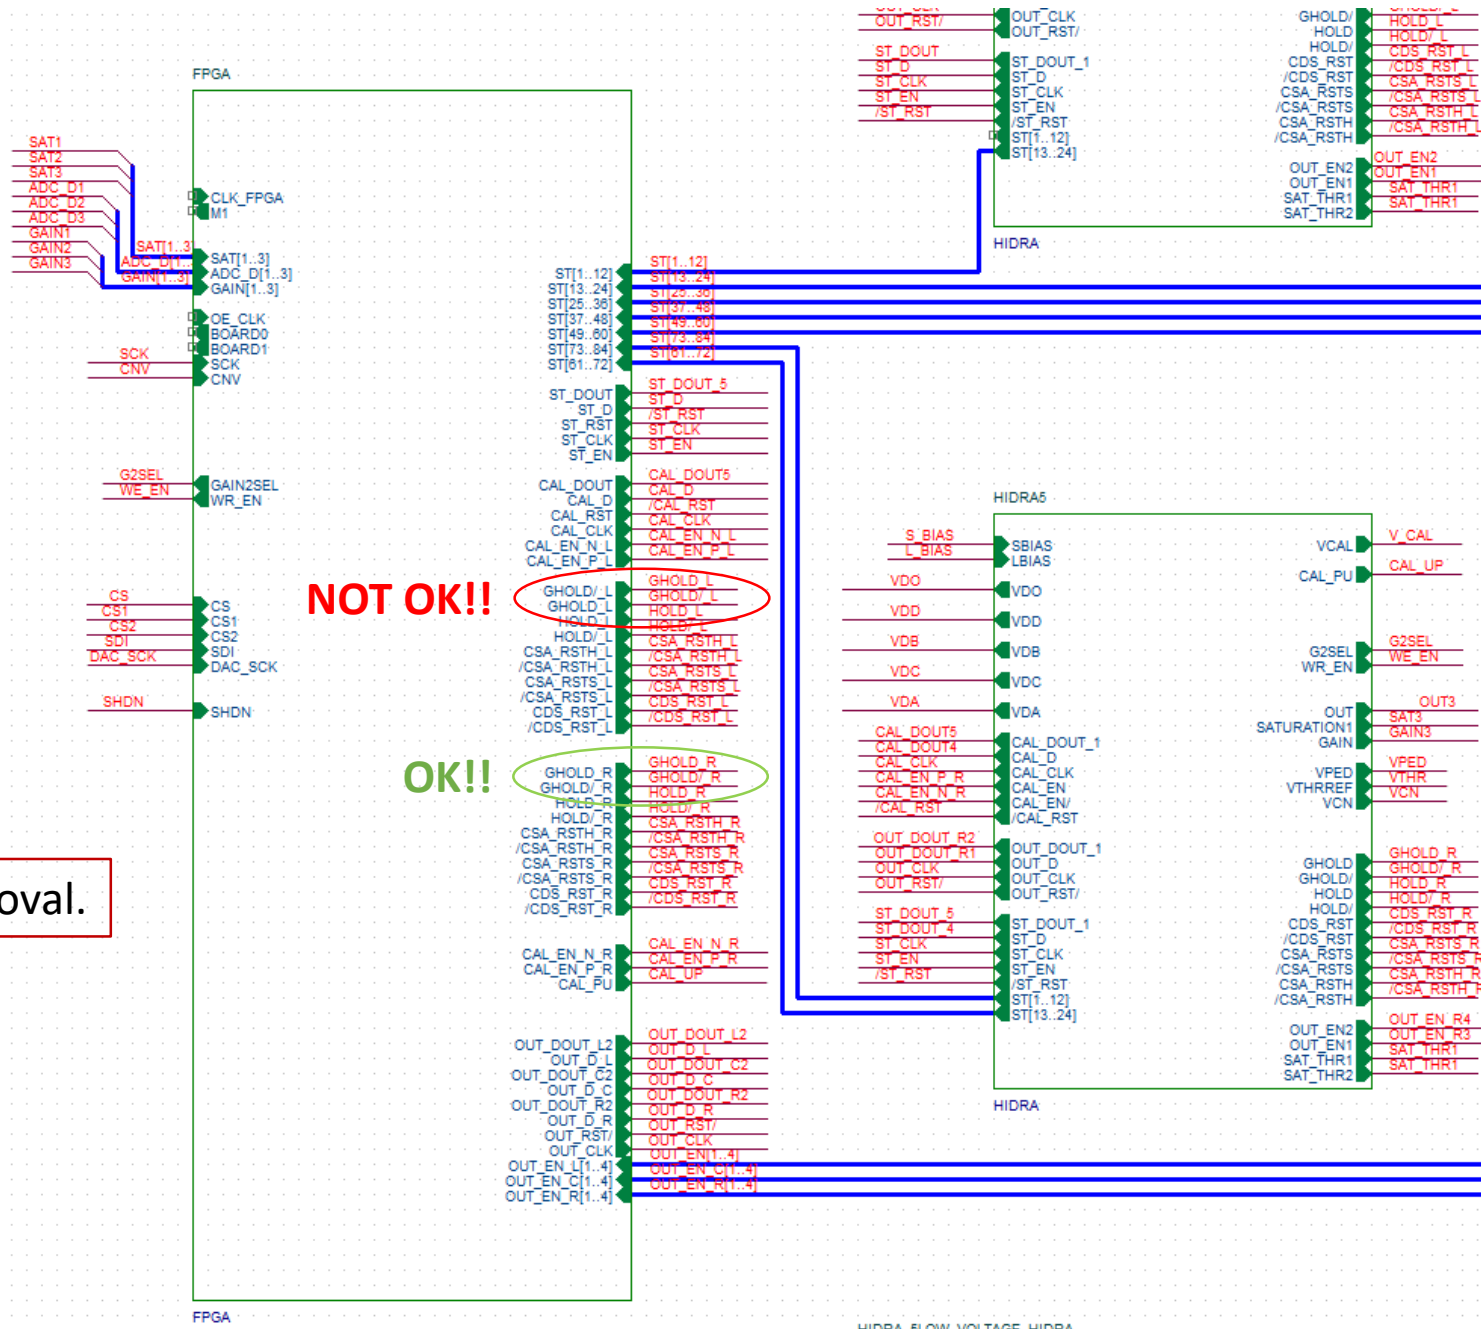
FPGA

SAT1
SAT2
SAT3
ADC_D1
ADC_D2
ADC_D3
GAIN1
GAIN2
GAIN3

CLK_FPGA
M1

SAT[1..3]
ADC_D[1..3]
GAIN[1..3]
SAT[1..3]
ADC_D[1..3]
GAIN[1..3]

OE_CLK
BOARD0
BOARD1
SCK
CNV
SCK
CNV

G2SEL
WE_EN
GAIN2SEL
WR_EN

CS
CS1
CS2
SDI
DAC_SCK
CS
CS1
CS2
SDI
DAC_SCK

SHDN
SHDN

NOT OK!!

OK!!

oval.

ST[1..12]
ST[13..24]
ST[25..36]
ST[37..48]
ST[49..60]
ST[73..84]
ST[61..72]
ST[1..12]
ST[13..24]
ST[25..36]
ST[37..48]
ST[49..60]
ST[73..84]
ST[61..72]

ST_DOUT
ST_D
ST_RST
ST_CLK
ST_EN
ST_DOUT_5
ST_D
/ST_RST
ST_CLK
ST_EN

CAL_DOUT
CAL_D
CAL_RST
CAL_CLK
CAL_EN_N_L
CAL_EN_P_L
CAL_DOUT5
CAL_D
/CAL_RST
CAL_CLK
CAL_EN_N_L
CAL_EN_P_L

GHOLD/_L
GHOLD_L
HOLD_L
HOLD/_L
CSA_RSTH_L
/CSA_RSTH_L
CSA_RSTS_L
/CSA_RSTS_L
CDS_RST_L
/CDS_RST_L
GHOLD_L
GHOLD/_L
HOLD_L
HOLD/_L
CSA_RSTH_L
/CSA_RSTH_L
CSA_RSTS_L
/CSA_RSTS_L
CDS_RST_L
/CDS_RST_L

GHOLD_R
GHOLD/_R
HOLD_R
HOLD/_R
CSA_RSTH_R
/CSA_RSTH_R
CSA_RSTS_R
/CSA_RSTS_R
CDS_RST_R
/CDS_RST_R
GHOLD_R
GHOLD/_R
HOLD_R
HOLD/_R
CSA_RSTH_R
/CSA_RSTH_R
CSA_RSTS_R
/CSA_RSTS_R
CDS_RST_R
/CDS_RST_R

CAL_EN_N_R
CAL_EN_P_R
CAL_PU
CAL_EN_N_R
CAL_EN_P_R
CAL_UP

OUT_DOUT_L2
OUT_D_L
OUT_DOUT_C2
OUT_D_C
OUT_DOUT_R2
OUT_D_R
OUT_RST/
OUT_CLK
OUT_EN_L[1..4]
OUT_EN_C[1..4]
OUT_EN_R[1..4]
OUT_DOUT_L2
OUT_D_L
OUT_DOUT_C2
OUT_D_C
OUT_DOUT_R2
OUT_D_R
OUT_RST/
OUT_CLK
OUT_EN[1..4]
OUT_EN_C[1..4]
OUT_EN_R[1..4]

FPGA

OUT_RST/
ST_DOUT
ST_D
ST_CLK
ST_EN
/ST_RST
OUT_CLK
OUT_RST/
ST_DOUT_1
ST_D
ST_CLK
ST_EN
/ST_RST
ST[1..12]
ST[13..24]

GHOLD/
HOLD
HOLD/
CDS_RST
/CDS_RST
CSA_RSTS
/CSA_RSTS
CSA_RSTH
/CSA_RSTH
HOLD_L
HOLD/_L
CDS_RST_L
/CDS_RST_L
CSA_RSTS_L
/CSA_RSTS_L
CSA_RSTH_L
/CSA_RSTH_L
OUT_EN2
OUT_EN1
SAT_THR1
SAT_THR2
OUT_EN2
OUT_EN1
SAT_THR1
SAT_THR1

HIDRA

HIDRA5

S_BIAS
L_BIAS
SBIAS
LBIAS
VDO
VDD
VDB
VDC
VDA
VDO
VDD
VDB
VDC
VDA

VCAL
CAL_PU
V_CAL
CAL_UP
G2SEL
WR_EN
G2SEL
WE_EN
OUT
SATURATION1
GAIN
OUT3
SAT3
GAIN3
VPED
VTHRREF
VCN
VPED
VTHR
VCN

CAL_DOUT5
CAL_DOUT4
CAL_CLK
CAL_EN_P_R
CAL_EN_N_R
/CAL_RST
CAL_DOUT_1
CAL_D
CAL_CLK
CAL_EN
CAL_EN/
/CAL_RST

OUT_DOUT_R2
OUT_DOUT_R1
OUT_CLK
OUT_RST/
OUT_DOUT_1
OUT_D
OUT_CLK
OUT_RST/

ST_DOUT_5
ST_DOUT_4
ST_CLK
ST_EN
/ST_RST
ST_DOUT_1
ST_D
ST_CLK
ST_EN
/ST_RST
ST[1..12]
ST[13..24]

GHOLD
GHOLD/
HOLD
HOLD/
CDS_RST
/CDS_RST
CSA_RSTS
/CSA_RSTS
CSA_RSTH
/CSA_RSTH
GHOLD_R
GHOLD/_R
HOLD_R
HOLD/_R
CDS_RST_R
/CDS_RST_R
CSA_RSTS_R
/CSA_RSTS_R
CSA_RSTH_R
/CSA_RSTH_R

OUT_EN2
OUT_EN1
SAT_THR1
SAT_THR2
OUT_EN_R4
OUT_EN_R3
SAT_THR1
SAT_THR1

HIDRA

HIDRA_FLOW_VOLTAGE_HIDRA